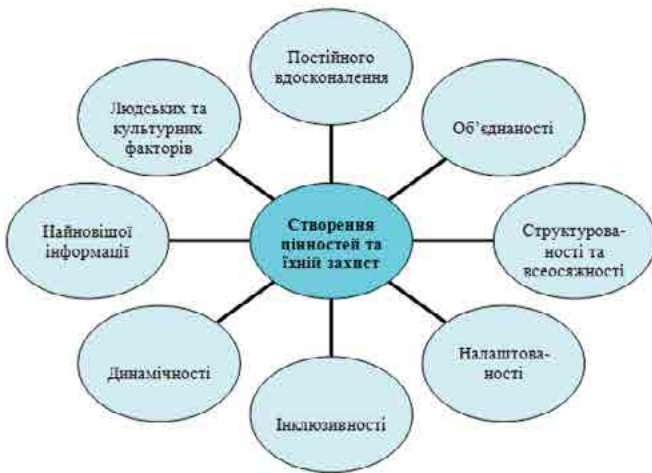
Постійного вдосконалення

Людських та культурних факторів

Об'єднаності

Найновішої інформації

Створення цінностей та їхній захист

Структурованості та всеосяжності

Динамічності

Налаштованості

Інклюзивності